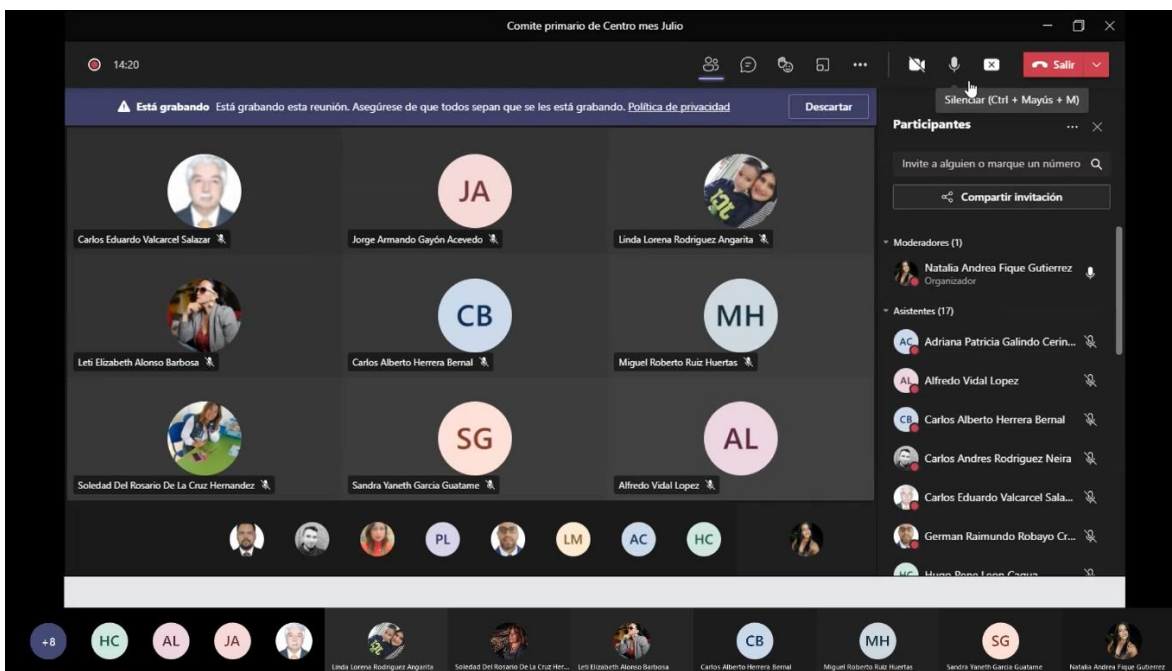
Comite primario de Centro mes Julio

14:20

Salir

Silenciar (Ctrl + Mayús + M)

Está grabando Está grabando esta reunión. Asegúrese de que todos sepan que se les está grabando. Política de privacidad

Descartar

Participantes

Invite a alguien o marque un número

Compartir invitación

Moderadores (1)

Natalia Andrea Fique Gutierrez
Organizador

Asistentes (17)

AC Adriana Patricia Galindo Cerin...

AL Alfredo Vidal Lopez

CB Carlos Alberto Herrera Bernal

Carlos Andres Rodriguez Neira

Carlos Eduardo Valcarcel Sala...

German Raimundo Robayo Cr...

Hugo Pepe Leon Cagua

Carlos Eduardo Valcarcel Salazar

JA
Jorge Armando Gayón Acevedo

Linda Lorena Rodriguez Angarita

Leti Elizabeth Alonso Barbosa

CB
Carlos Alberto Herrera Bernal

MH
Miguel Roberto Ruiz Huertas

Soledad Del Rosario De La Cruz Hernandez

SG
Sandra Yaneth Garcia Guatame

AL
Alfredo Vidal Lopez

PL LM AC HC

+8 HC AL JA

Linda Lorena Rodriguez Angarita

Soledad Del Rosario De La Cruz Her...

Leti Elizabeth Alonso Barbosa

CB
Carlos Alberto Herrera Bernal

MH
Miguel Roberto Ruiz Huertas

SG
Sandra Yaneth Garcia Guatame

Natalia Andrea Fique Gutierrez